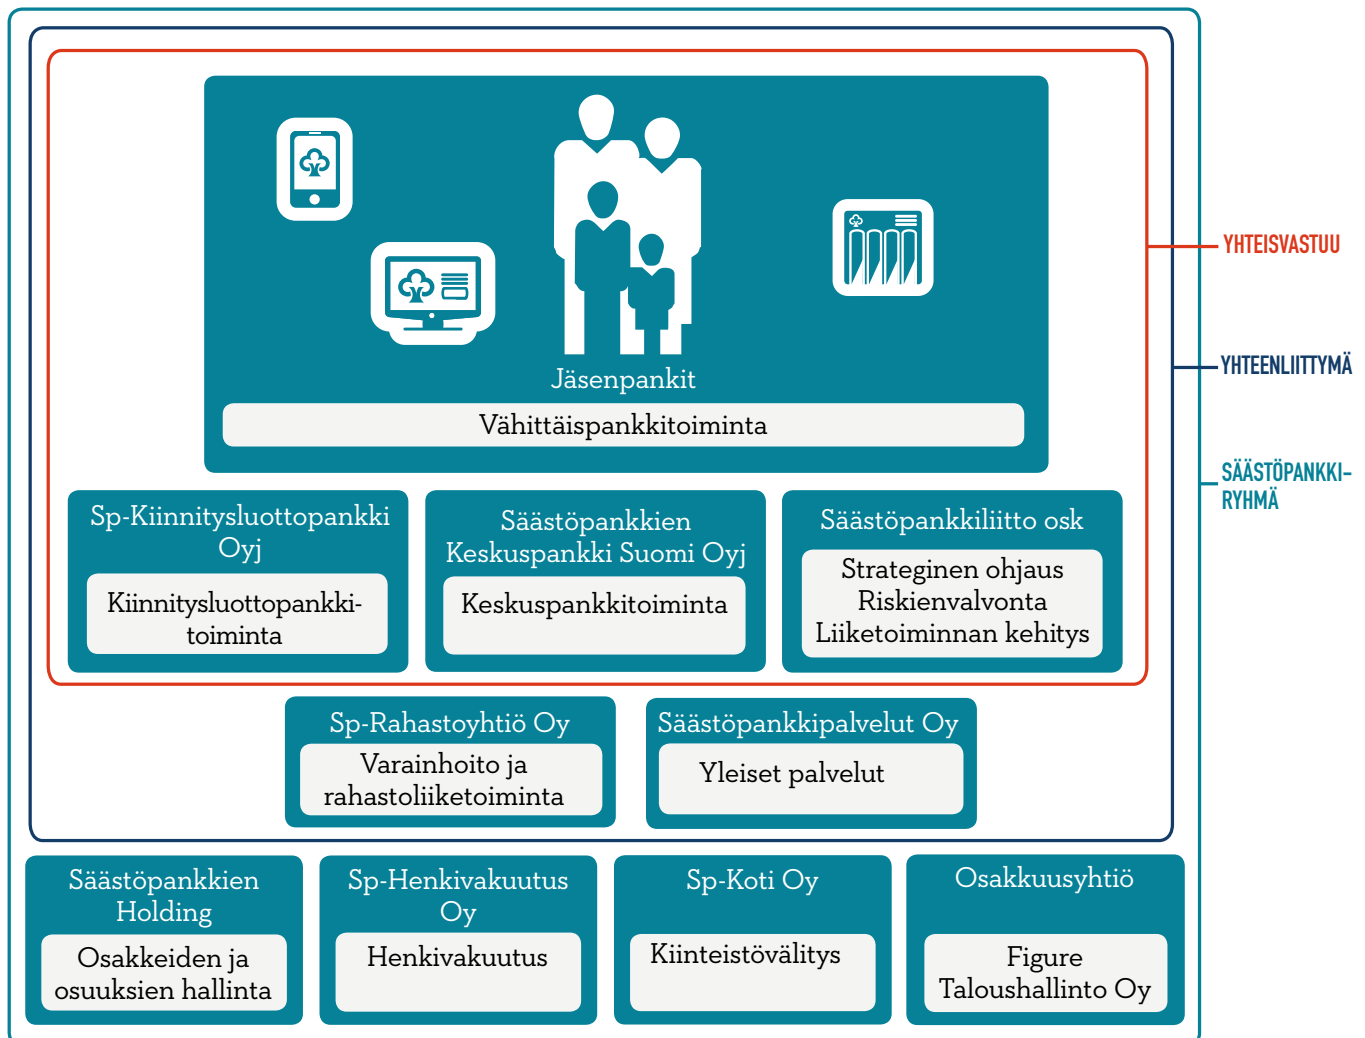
Jäsenpankit

Vähittäispankkitoiminta

Sp-Kiinnitysluottopankki Oyj

Kiinnitysluottopankkitoiminta

Säästöpankkien Keskuspankki Suomi Oyj

Keskuspankkitoiminta

Säästöpankkiliitto osk

Strateginen ohjaus
Riskienvalvonta
Liiketoiminnan kehitys

Sp-Rahastoyhtiö Oy

Varainhoito ja rahastoliiketoiminta

Säästöpankkipalvelut Oy

Yleiset palvelut

Säästöpankkien Holding

Osakkeiden ja osuuksien hallinta

Sp-Henkivakuutus Oy

Henkivakuutus

Sp-Koti Oy

Kiinteistövälitys

Osakkuusyhtiö

Figure Taloushallinto Oy

YHTEISVASTUU

YHTEENLIITTYMÄ

SÄÄSTÖPANKKIRYHMÄ